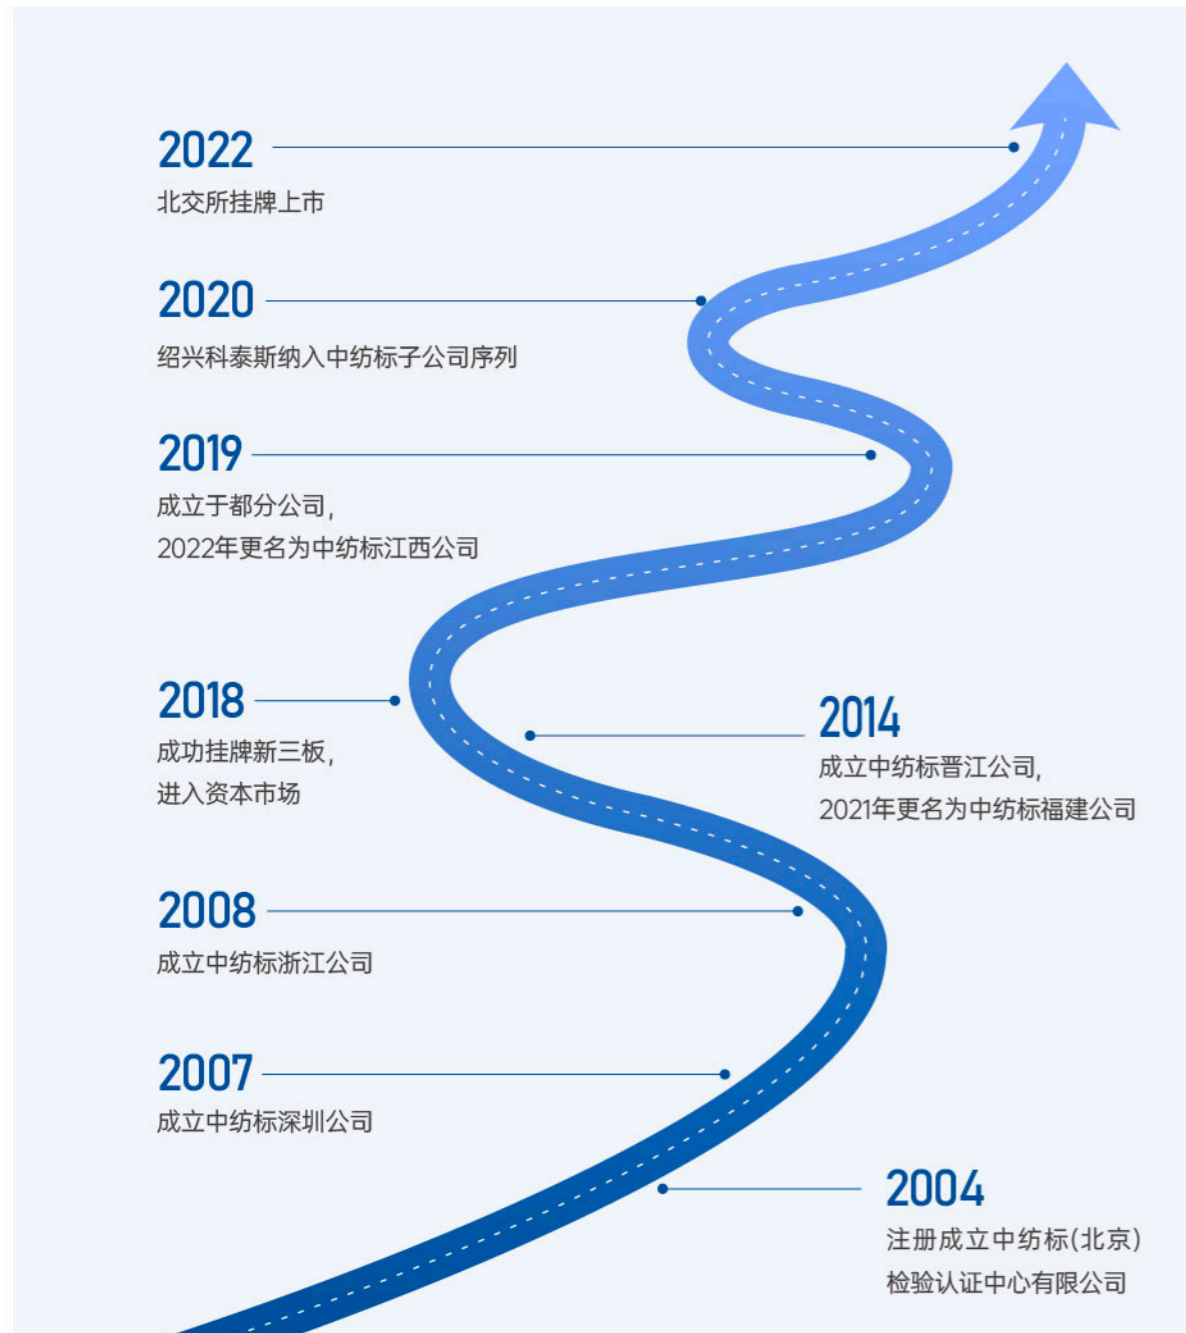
2022
北交所挂牌上市

2020
绍兴科泰斯纳入中纺标子公司序列

2019
成立于都分公司，
2022年更名为中纺标江西公司

2018
成功挂牌新三板，
进入资本市场

2014
成立中纺标晋江公司，
2021年更名为中纺标福建公司

2008
成立中纺标浙江公司

2007
成立中纺标深圳公司

2004
注册成立中纺标(北京)
检验认证中心有限公司